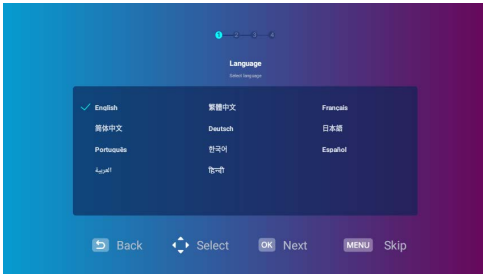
1 2 3 4

Language

Select language

| | | |
|---|---|---|
| ✓ English | 繁體中文 | Français |
| 简体中文 | Deutsch | 日本語 |
| Português | 한국어 | Español |
| العربية | हिन्दी | |

Back Select OK Next MENU Skip